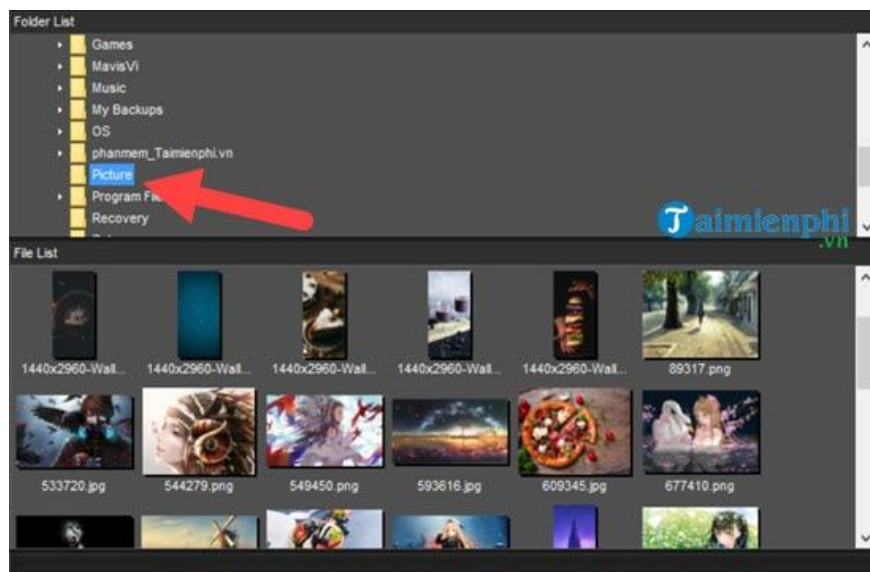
Folder List

Games
MavisVi
Music
My Backups
OS
phanmem_Taimienphi.vn
Picture
Program Fil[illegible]
Recovery

Taimienphi.vn

File List

1440x2960-Wall...
1440x2960-Wall...
1440x2960-Wall...
1440x2960-Wall...
1440x2960-Wall...
89317.png
533720.jpg
544279.png
549450.png
593616.jpg
609345.jpg
677410.png